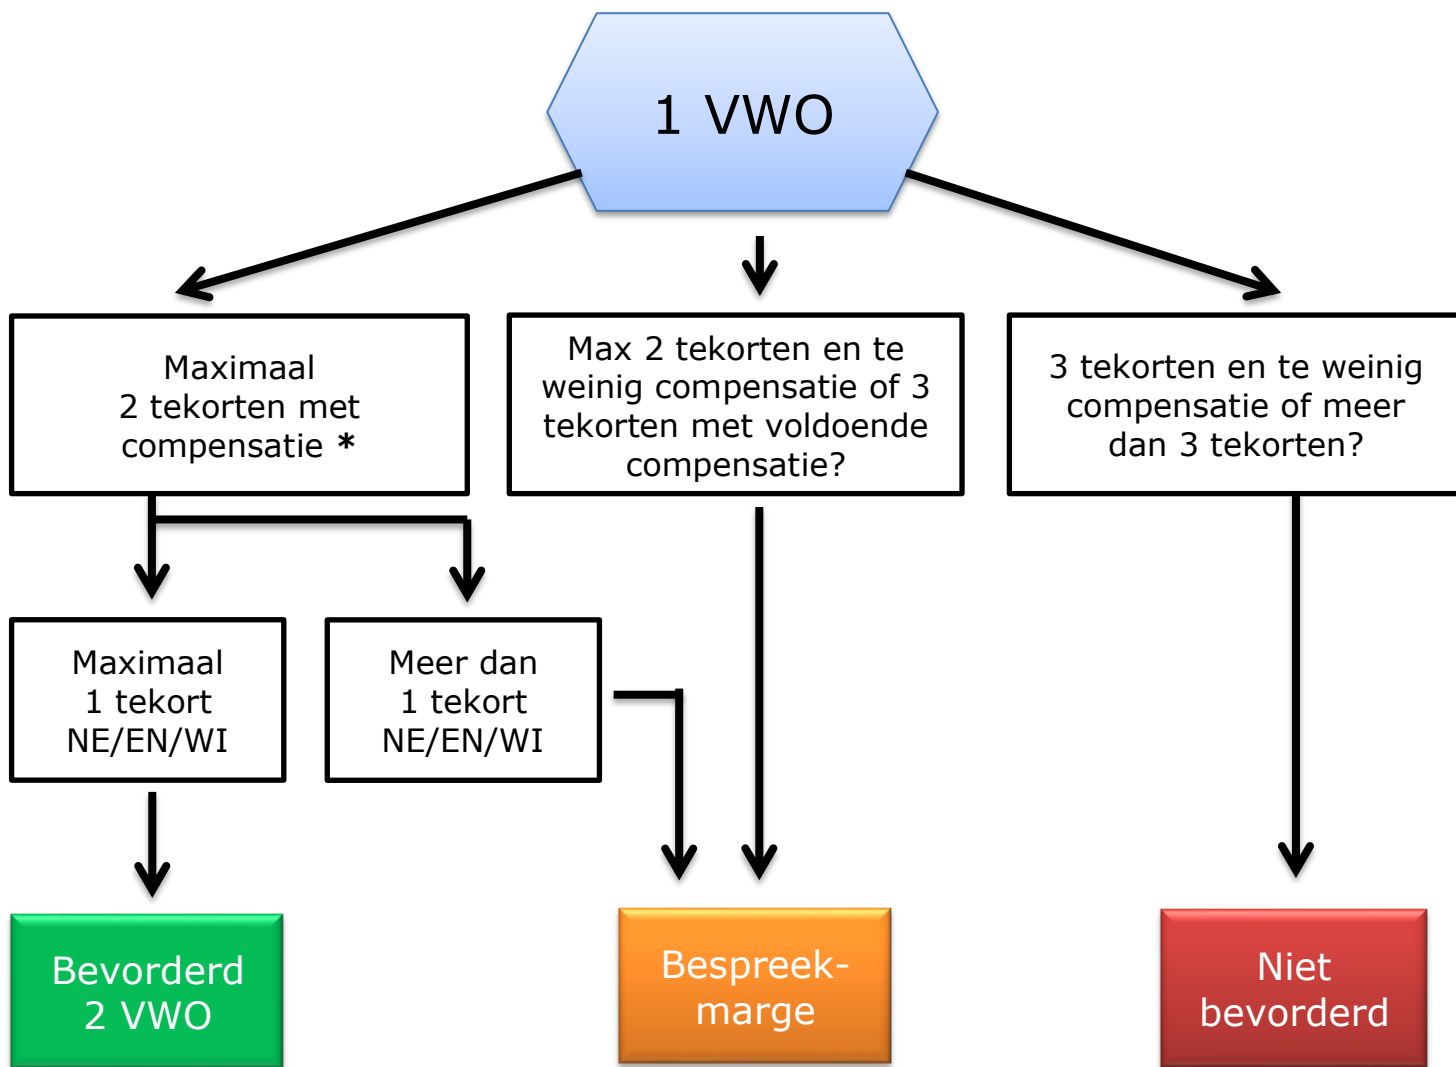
1 VWO

Maximaal 2 tekorten met compensatie *

Max 2 tekorten en te weinig compensatie of 3 tekorten met voldoende compensatie?

3 tekorten en te weinig compensatie of meer dan 3 tekorten?

Maximaal 1 tekort NE/EN/WI

Meer dan 1 tekort NE/EN/WI

Bevorderd 2 VWO

Bespreek-marge

Niet bevorderd